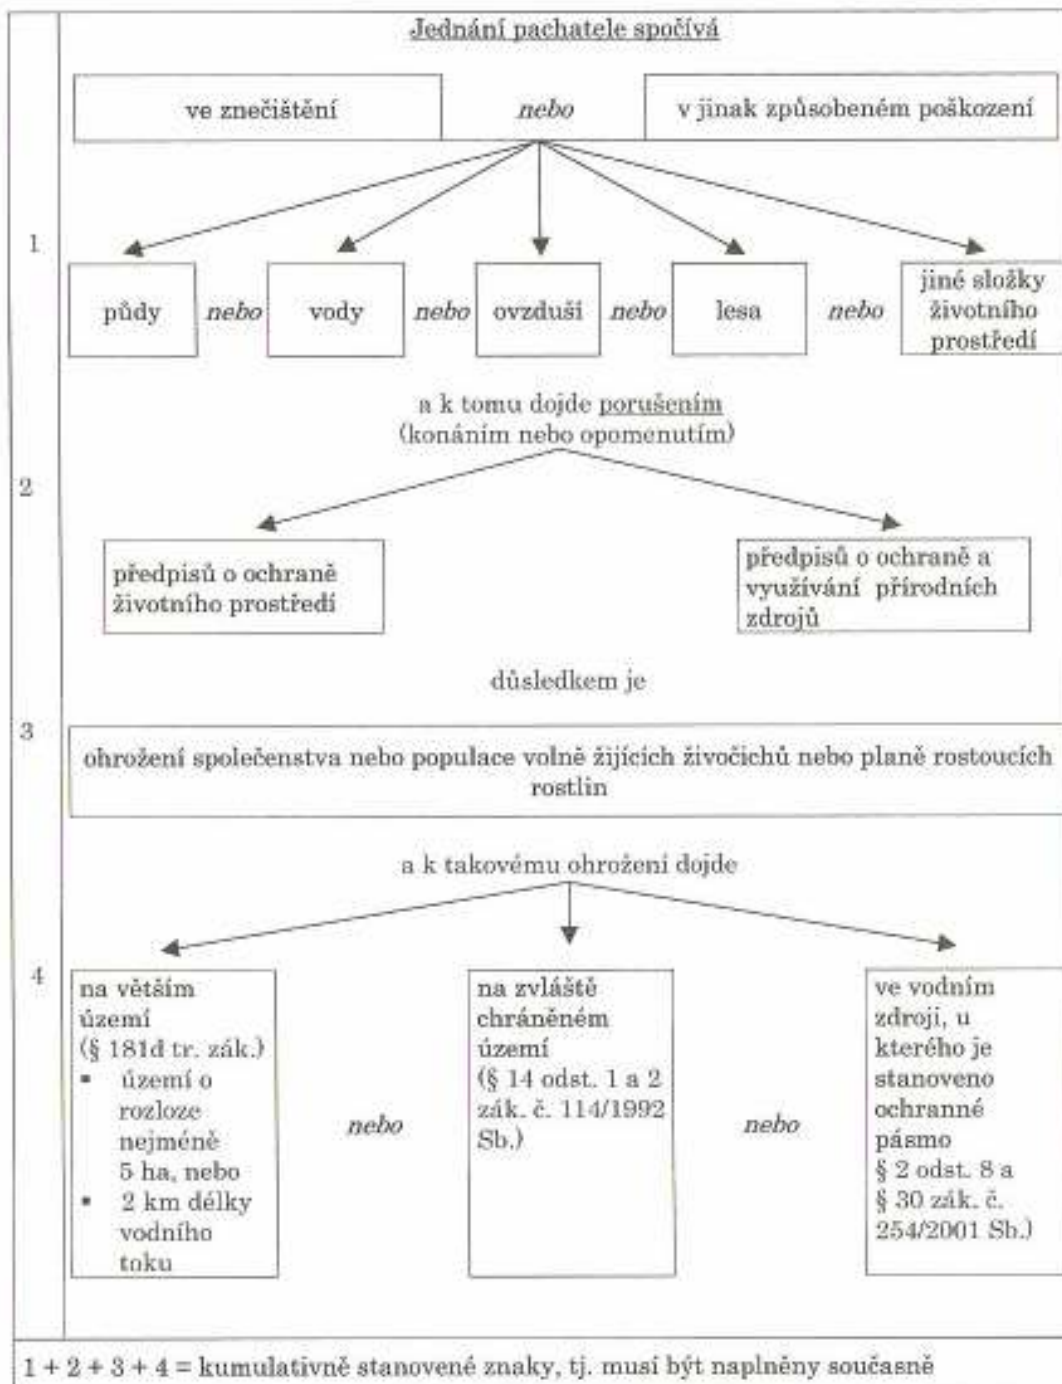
Jednání pachatele spočívá

ve znečištění

nebo

v jinak způsobeném poškození

1

půdy

nebo

vody

nebo

ovzduší

nebo

lesa

nebo

jiné složky životního prostředí

a k tomu dojde porušením (konáním nebo opomenutím)

2

předpisů o ochraně životního prostředí

předpisů o ochraně a využívání přírodních zdrojů

důsledkem je

3

ohrožení společenstva nebo populace volně žijících živočichů nebo planě rostoucích rostlin

a k takovému ohrožení dojde

4

na větším území (§ 181d tr. zák.)
▪ území o rozloze nejméně 5 ha, nebo
▪ 2 km délky vodního toku

nebo

na zvláště chráněném území (§ 14 odst. 1 a 2 zák. č. 114/1992 Sb.)

nebo

ve vodním zdroji, u kterého je stanoveno ochranné pásmo § 2 odst. 8 a § 30 zák. č. 254/2001 Sb.)

1 + 2 + 3 + 4 = kumulativně stanovené znaky, tj. musí být naplněny současně